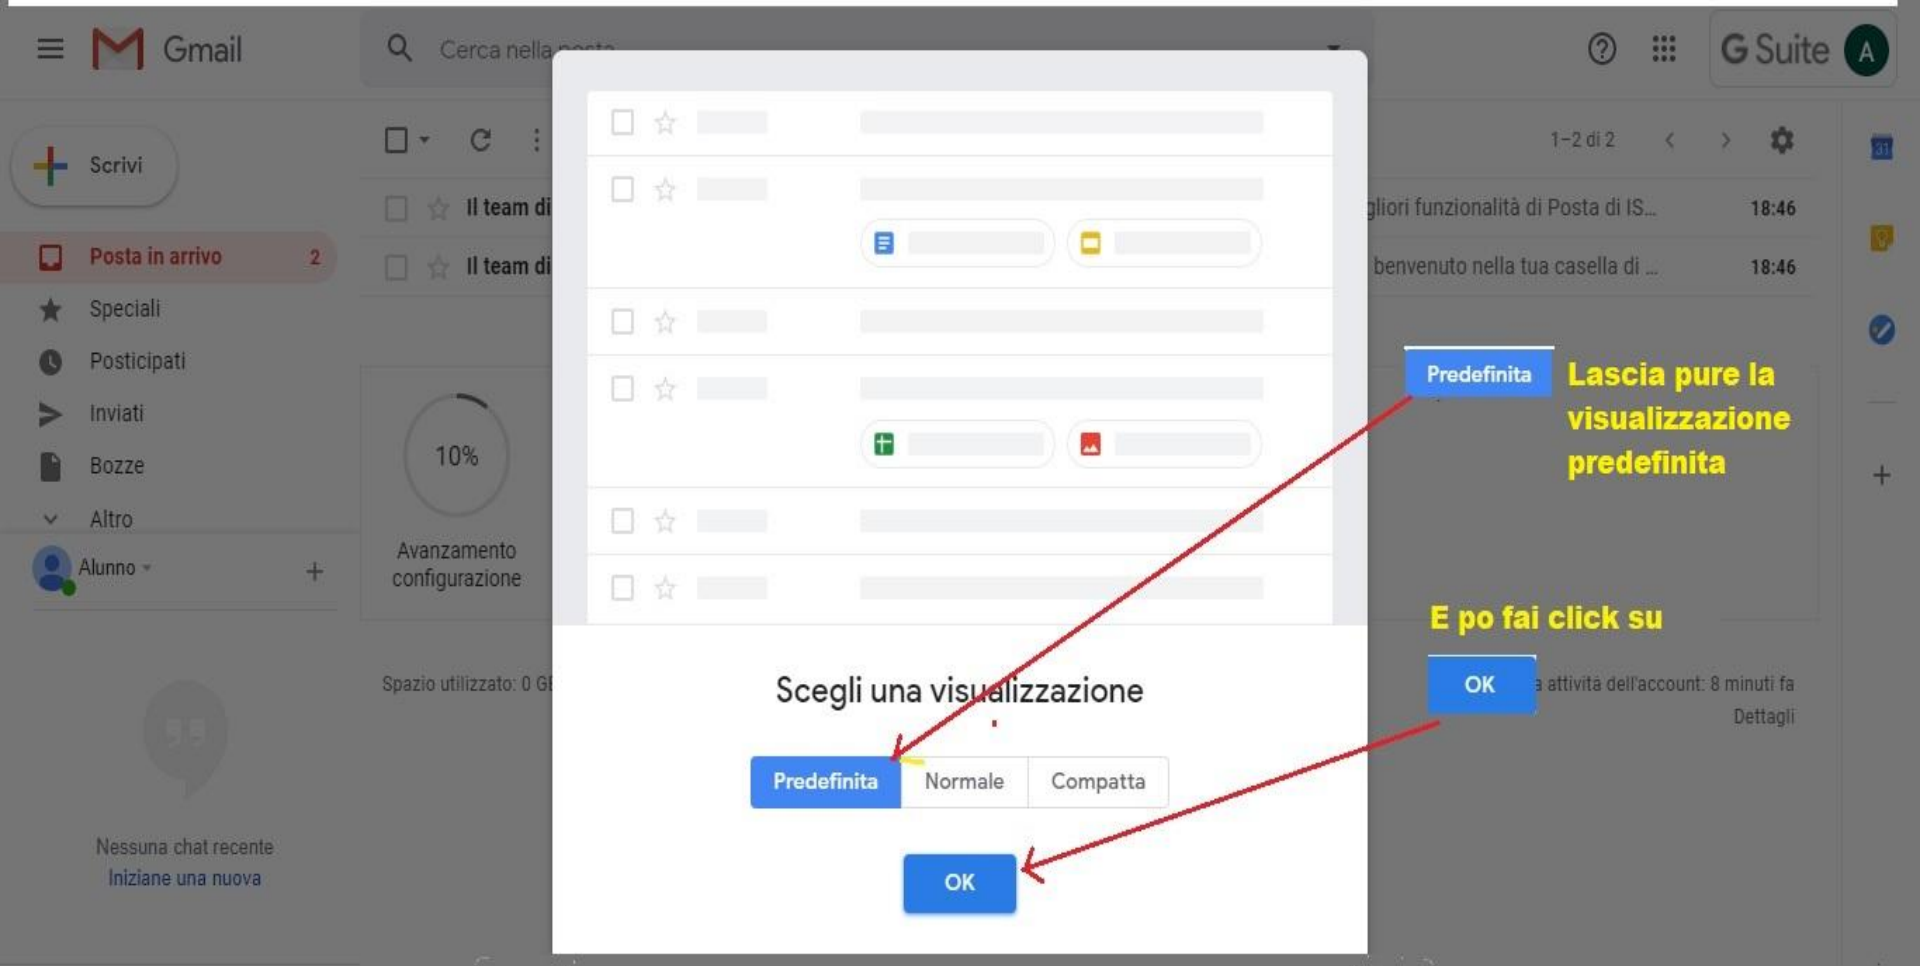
Gmail

Cerca nella posta

G Suite A

Scrivi

Posta in arrivo 2

Speciali

Posticipati

Inviati

Bozze

Altro

Alunno

Nessuna chat recente
Iniziane una nuova

1–2 di 2

Il team di

Il team di

gliori funzionalità di Posta di IS... 18:46

benvenuto nella tua casella di ... 18:46

10%

Avanzamento configurazione

Spazio utilizzato: 0 GB

attività dell'account: 8 minuti fa
Dettagli

Scegli una visualizzazione

Predefinita Normale Compatta

OK

Predefinita

Lascia pure la visualizzazione predefinita

E po fai click su

OK